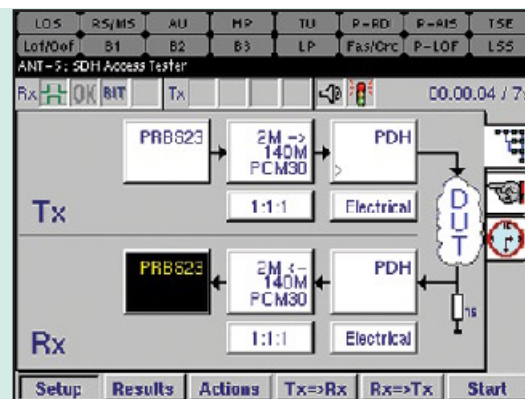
LOS RS/MS AU HP TU P-RD P-AIS TSE
Lof/Oof B1 B2 B3 LP Fas/Crc P-LOF LSS
ANT-5: SDH Access Tester
Rx OK BIT Tx
00.00.04 / 7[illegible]

PRBS23
2M -> 140M PCM30
PDH
Tx
1:1:1
Electrical
DUT

PRBS23
2M <- 140M PCM30
PDH
Rx
1:1:1
Electrical

Setup Results Actions Tx=>Rx Rx=>Tx Start